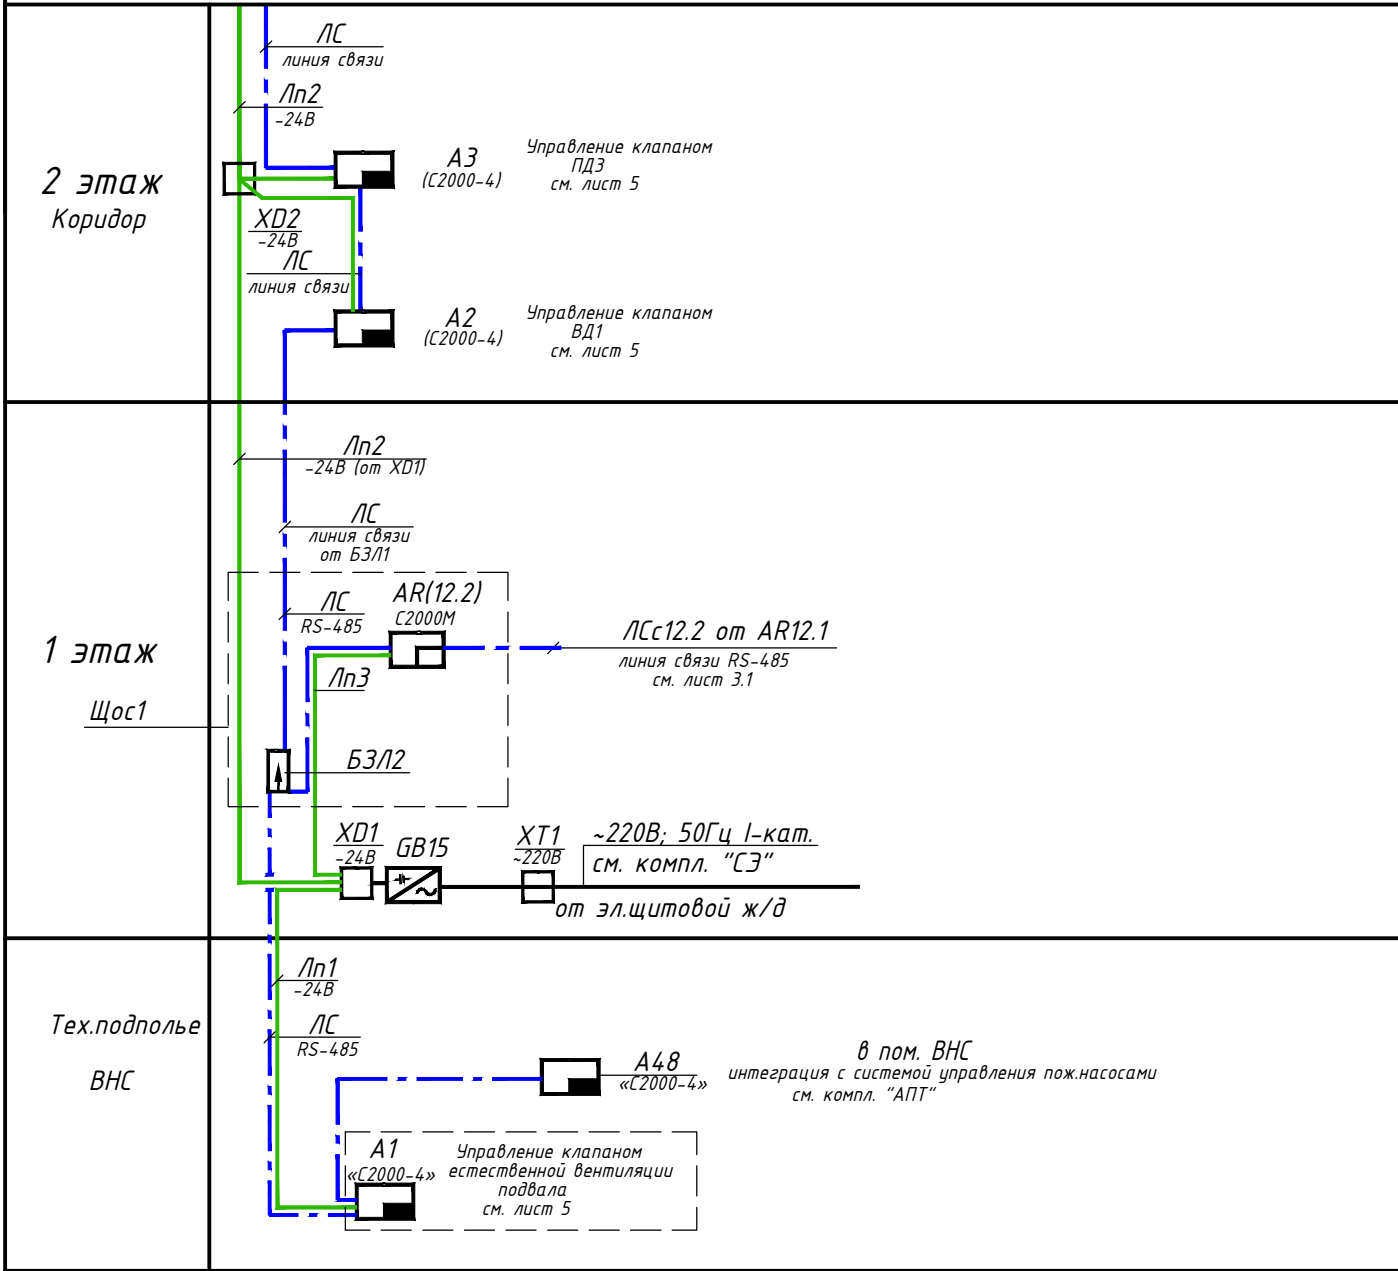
ЛС
линия связи

Лп2
-24В

2 этаж
Коридор

А3
(С2000-4)

Управление клапаном
ПДЗ
см. лист 5

XD2
-24В

ЛС
линия связи

А2
(С2000-4)

Управление клапаном
ВД1
см. лист 5

Лп2
-24В (от XD1)

ЛС
линия связи
от БЗЛ1

ЛС
RS-485

AR(12.2)
С2000М

ЛСс12.2 от AR12.1
линия связи RS-485
см. лист 3.1

1 этаж

Лп3

Щос1

БЗЛ2

XD1
-24В

GB15

XT1
~220В

~220В; 50Гц I-кат.
см. компл. "СЭ"

от эл.щитовой ж/д

Лп1
-24В

Тех.подполье

ЛС
RS-485

ВНС

А48
«С2000-4»

в пом. ВНС
интеграция с системой управления пож.насосами
см. компл. "АПТ"

А1
«С2000-4»

Управление клапаном
естественной вентиляции
подвала
см. лист 5